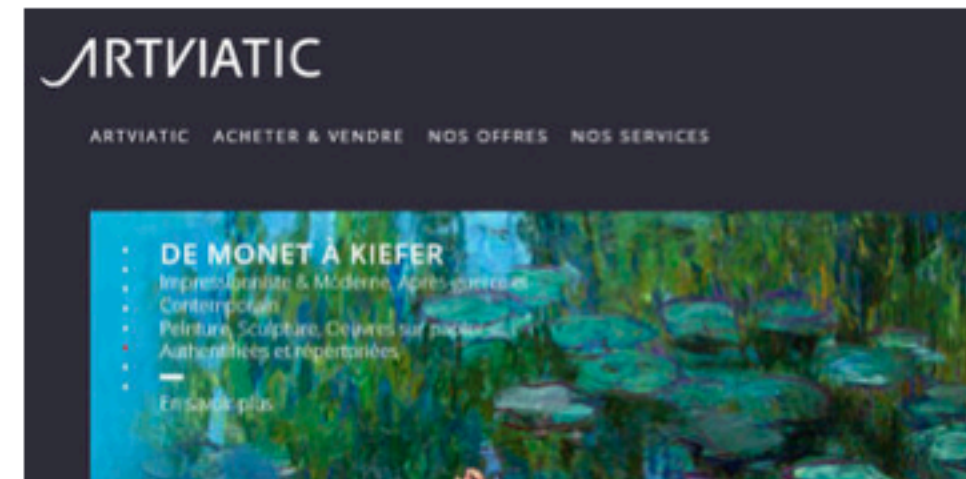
ARTVIATIC

ARTVIATIC ACHETER & VENDRE NOS OFFRES NOS SERVICES

DE MONET À KIEFER
Impressionniste & Moderne, Après-guerre et Contemporain
Peinture, Sculpture, Oeuvres sur papier
Authentifiées et répertoriées

En savoir plus